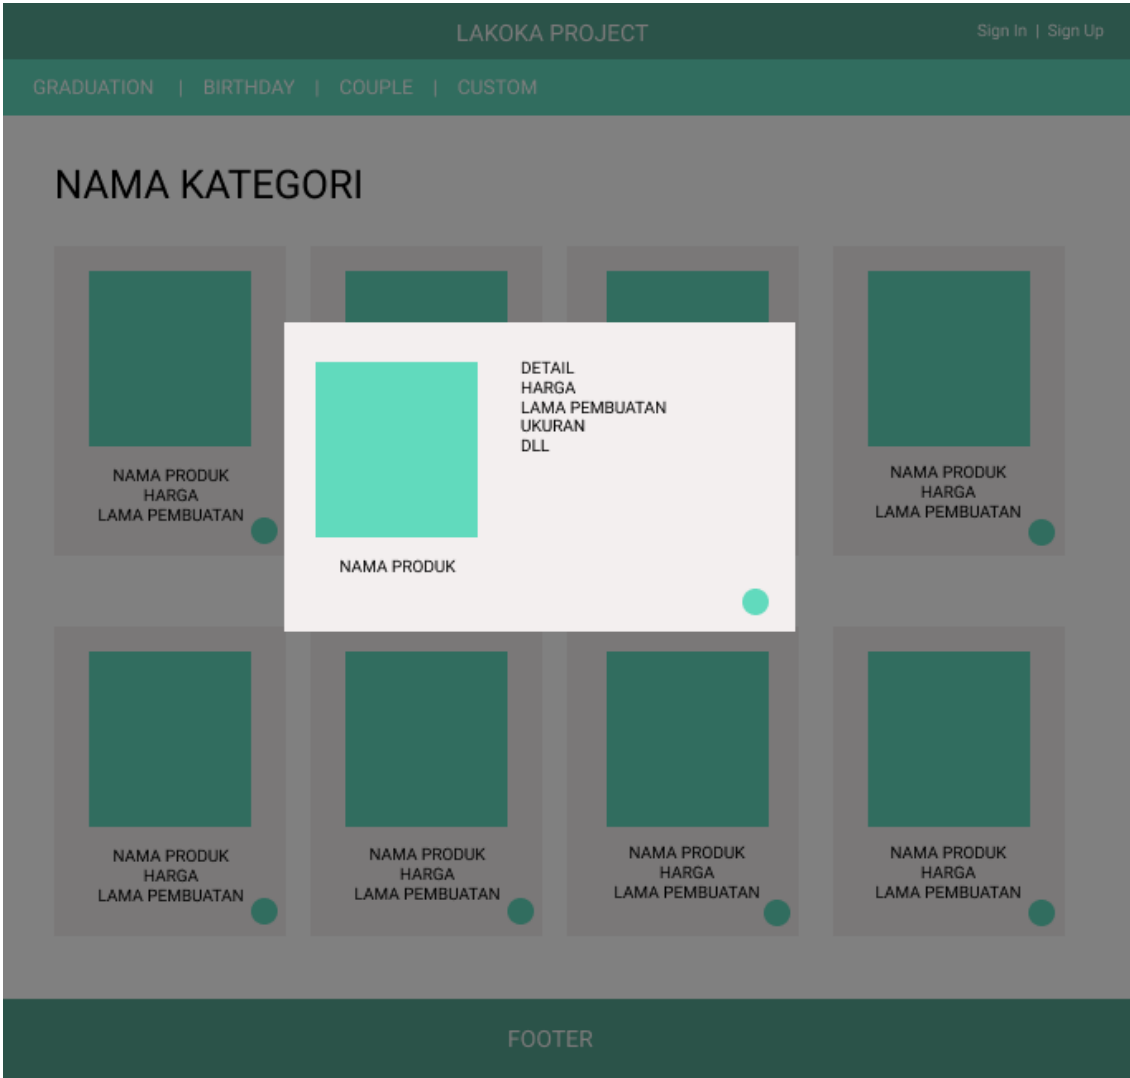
LAKOKA PROJECT

Sign In | Sign Up

GRADUATION | BIRTHDAY | COUPLE | CUSTOM

NAMA KATEGORI

NAMA PRODUK
HARGA
LAMA PEMBUATAN

DETAIL
HARGA
LAMA PEMBUATAN
UKURAN
DLL

NAMA PRODUK

NAMA PRODUK
HARGA
LAMA PEMBUATAN

NAMA PRODUK
HARGA
LAMA PEMBUATAN

NAMA PRODUK
HARGA
LAMA PEMBUATAN

NAMA PRODUK
HARGA
LAMA PEMBUATAN

NAMA PRODUK
HARGA
LAMA PEMBUATAN

FOOTER